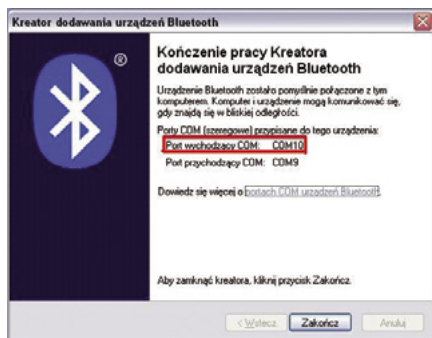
Kreator dodawania urządzeń Bluetooth

Kończenie pracy Kreatora dodawania urządzeń Bluetooth

Urządzenie Bluetooth zostało pomyślnie połączone z tym komputerem. Komputer i urządzenie mogą komunikować się, gdy znajdą się w bliskiej odległości.

Porty COM (szeregowe) przypisane do tego urządzenia:

Port wychodzący COM: COM10

Port przychodzący COM: COM9

Dowiedz się więcej o portach COM urządzeń Bluetooth.

Aby zamknąć kreatora, kliknij przycisk Zakończ.

< Wstecz Zakończ Anuluj